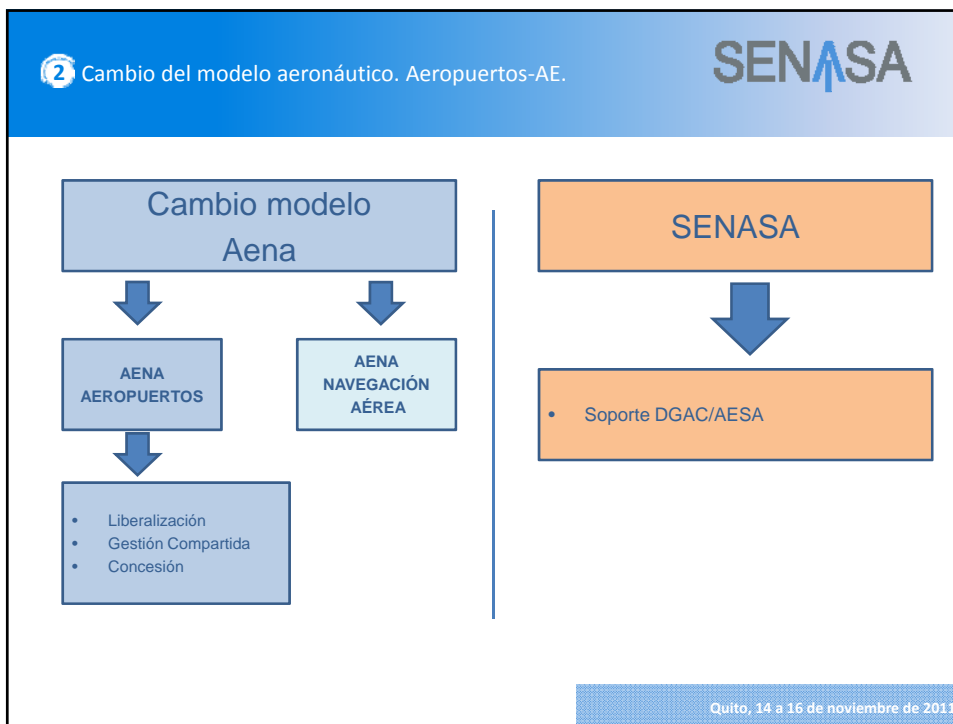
2 Cambio del modelo aeronáutico. Aeropuertos-AE.

SENASA

Cambio modelo Aena

AENA AEROPUERTOS

AENA NAVEGACIÓN AÉREA

• Liberalización
• Gestión Compartida
• Concesión

SENASA

• Soporte DGAC/AESA

Quito, 14 a 16 de noviembre de 2011